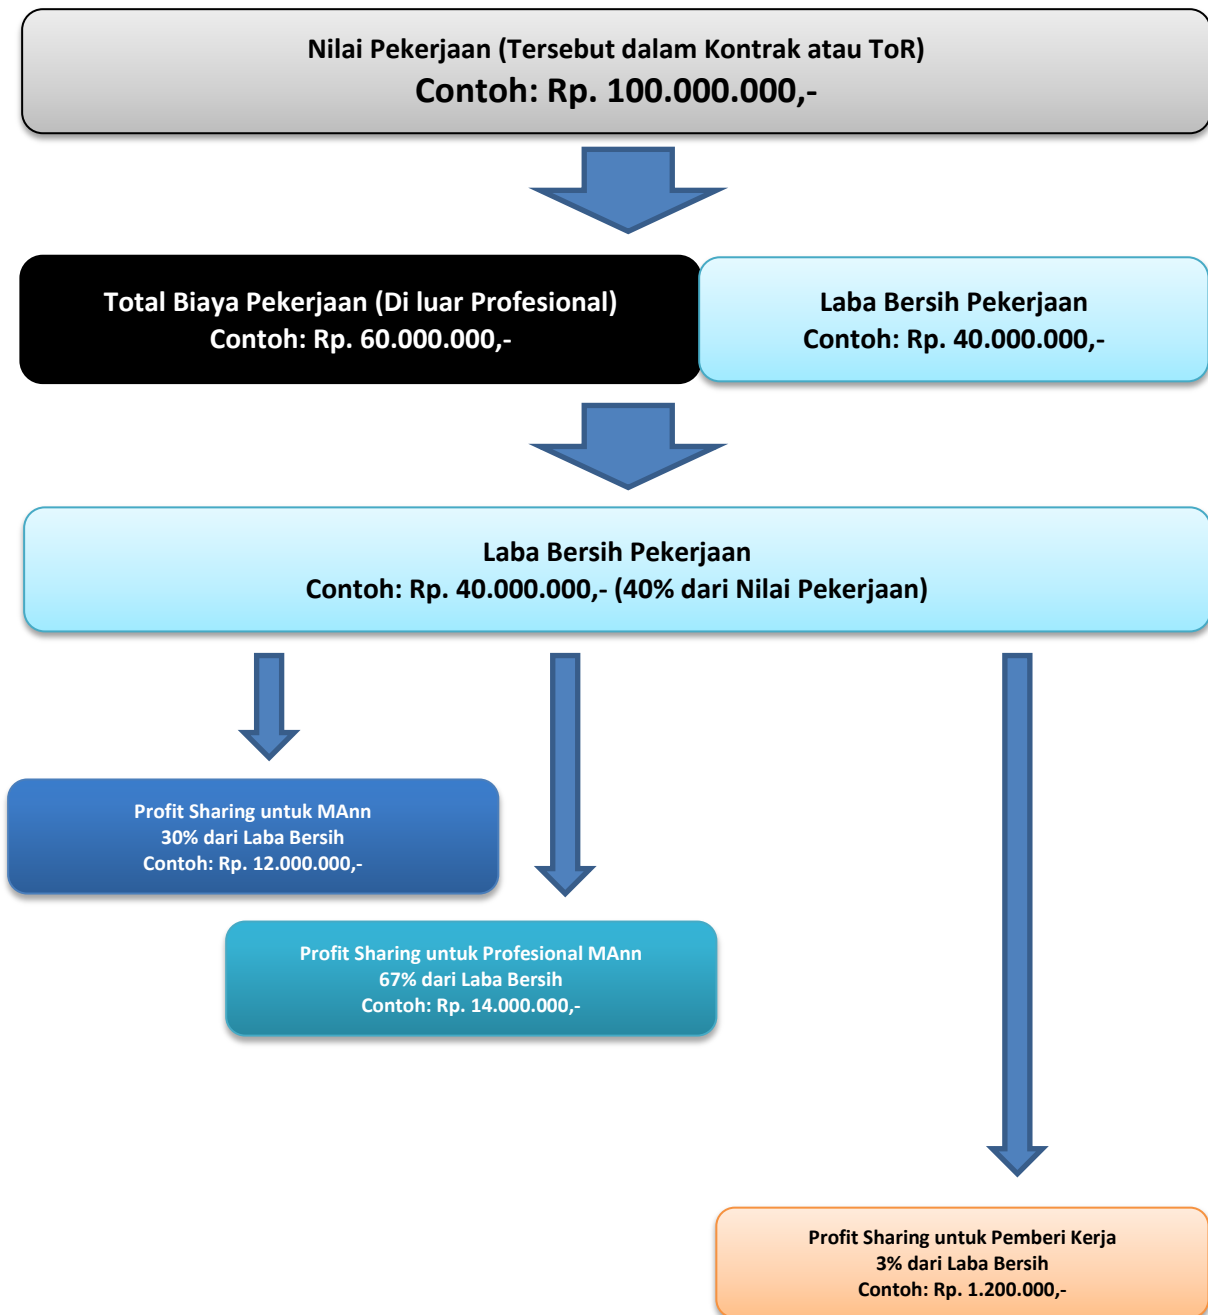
Nilai Pekerjaan (Tersebut dalam Kontrak atau ToR)
Contoh: Rp. 100.000.000,-

Total Biaya Pekerjaan (Di luar Profesional)
Contoh: Rp. 60.000.000,-

Laba Bersih Pekerjaan
Contoh: Rp. 40.000.000,-

Laba Bersih Pekerjaan
Contoh: Rp. 40.000.000,- (40% dari Nilai Pekerjaan)

Profit Sharing untuk MAnn
30% dari Laba Bersih
Contoh: Rp. 12.000.000,-

Profit Sharing untuk Profesional MAnn
67% dari Laba Bersih
Contoh: Rp. 14.000.000,-

Profit Sharing untuk Pemberi Kerja
3% dari Laba Bersih
Contoh: Rp. 1.200.000,-